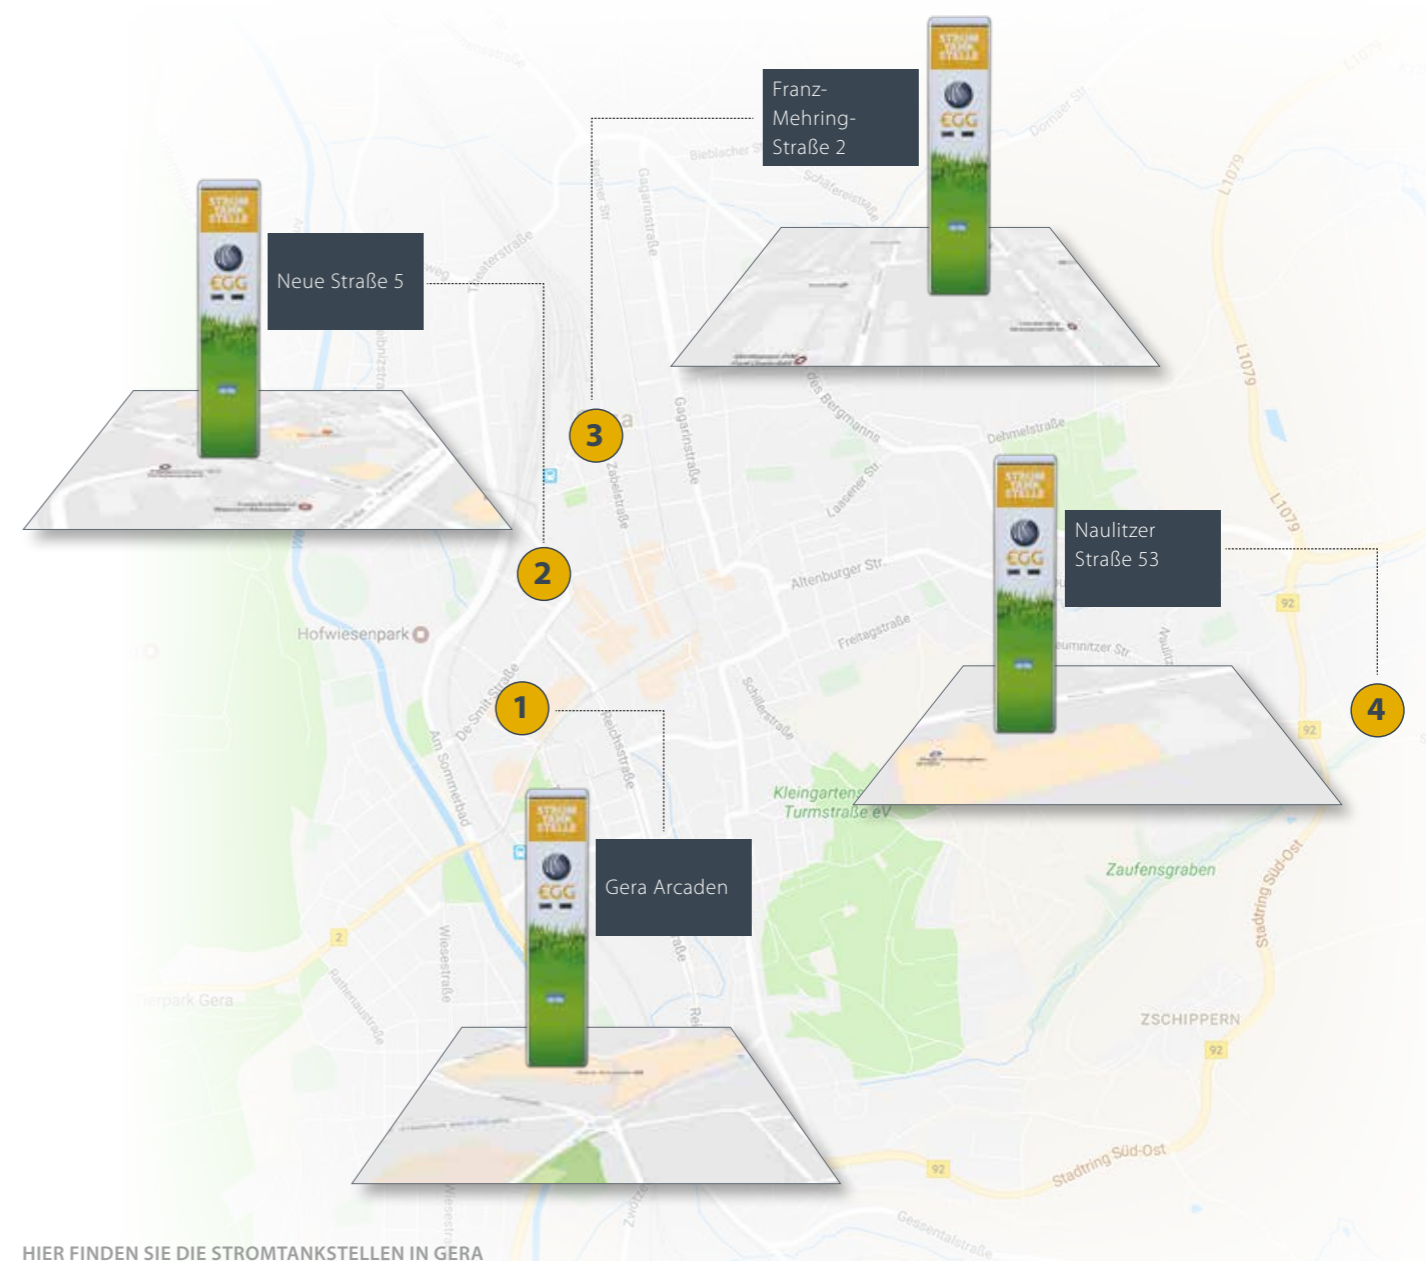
Franz-Mehring-Straße 2

Neue Straße 5

Naulitzer Straße 53

Gera Arcaden

3

2

1

4

STROM TANK STELLE

EGG

Bieblacher Str.

Gagarinstraße

Schäfereistraße

Dornaer Str.

L1079

Zabelstraße

des Bergmanns

Dehmelstraße

Laasener Str.

Altenburger Str.

Freitagsstraße

Hofwiesenpark

De-Smit-Straße

Reichsstraße

Schillerstraße

Am Sommerbad

Kleingartens Turmstraße eV

Zaufensgraben

Stadtring Süd-Ost

Wiesestraße

Rathenaustraße

ZSCHIPPERN

92

2

Gessentalstraße

HIER FINDEN SIE DIE STROMTANKSTELLEN IN GERA